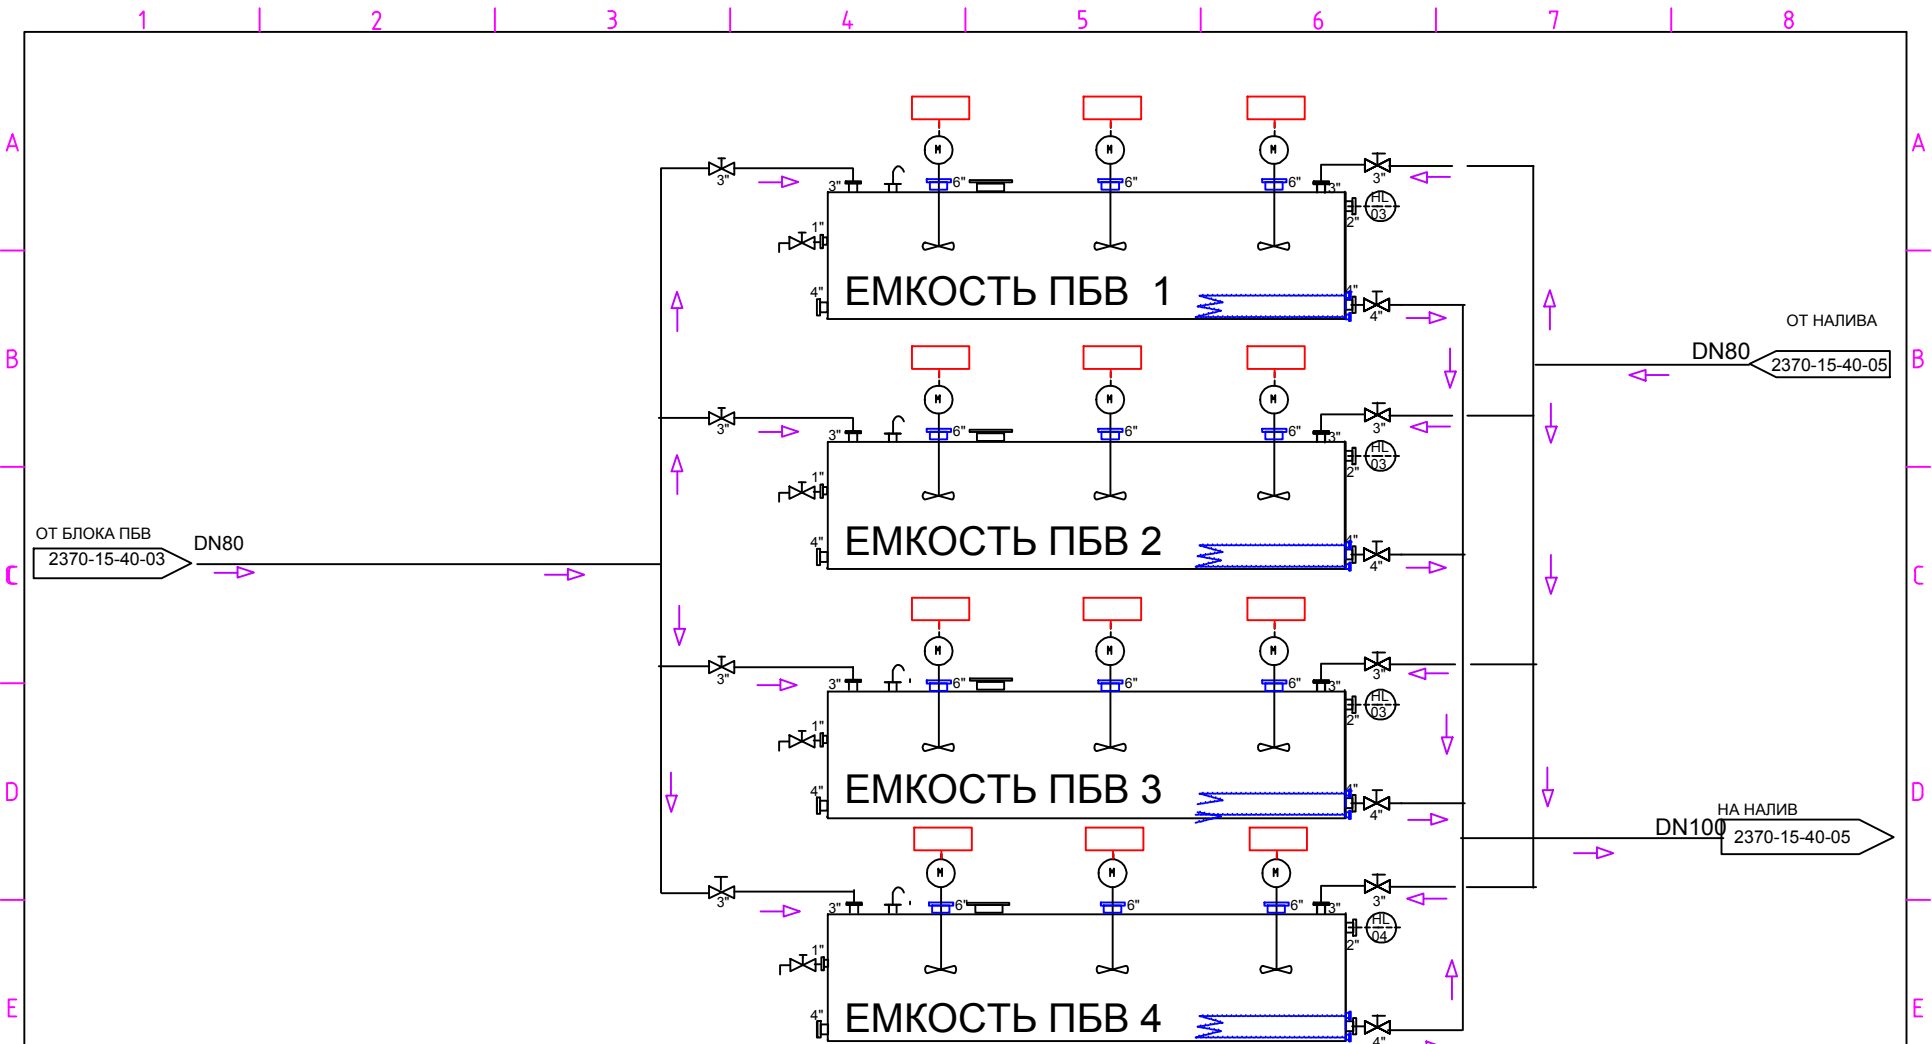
1 2 3 4 5 6 7 8

A B C D E

ОТ БЛОКА ПБВ
2370-15-40-03
DN80

3"
3" 6" 6" 6" 3"
1"
4"
ЕМКОСТЬ ПБВ 1
2"
HL
03
4"
4"

3"
3" 6" 6" 6" 3"
1"
4"
ЕМКОСТЬ ПБВ 2
2"
HL
03
4"
4"

3"
3" 6" 6" 6" 3"
1"
4"
ЕМКОСТЬ ПБВ 3
2"
HL
03
4"
4"

3"
3" 6" 6" 6" 3"
1"
4"
ЕМКОСТЬ ПБВ 4
2"
HL
04
4"
4"

ОТ НАЛИВА
DN80
2370-15-40-05

НА НАЛИВ
DN100
2370-15-40-05